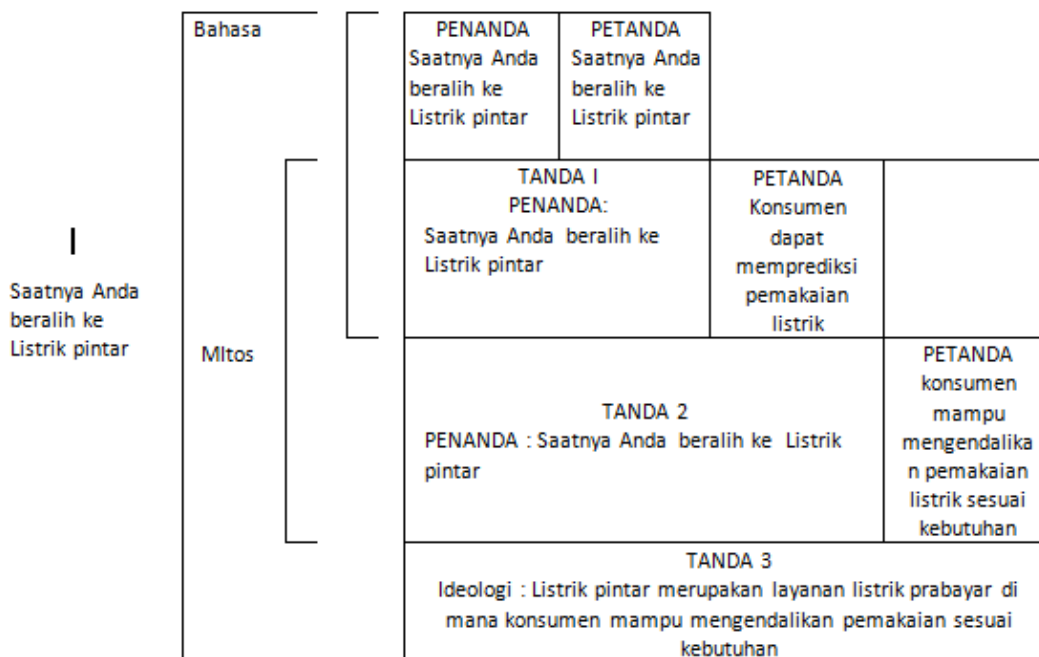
I

Saatnya Anda beralih ke Listrik pintar

Bahasa

MItos

| PENANDA Saatnya Anda beralih ke Listrik pintar | PETANDA Saatnya Anda beralih ke Listrik pintar | |
|---|---|---|
| TANDA I PENANDA: Saatnya Anda beralih ke Listrik pintar | PETANDA Konsumen dapat memprediksi pemakaian listrik | |
| TANDA 2 PENANDA : Saatnya Anda beralih ke Listrik pintar | | PETANDA konsumen mampu mengendalikan pemakaian listrik sesuai kebutuhan |

TANDA 3
Ideologi : Listrik pintar merupakan layanan listrik prabayar di mana konsumen mampu mengendalikan pemakaian sesuai kebutuhan